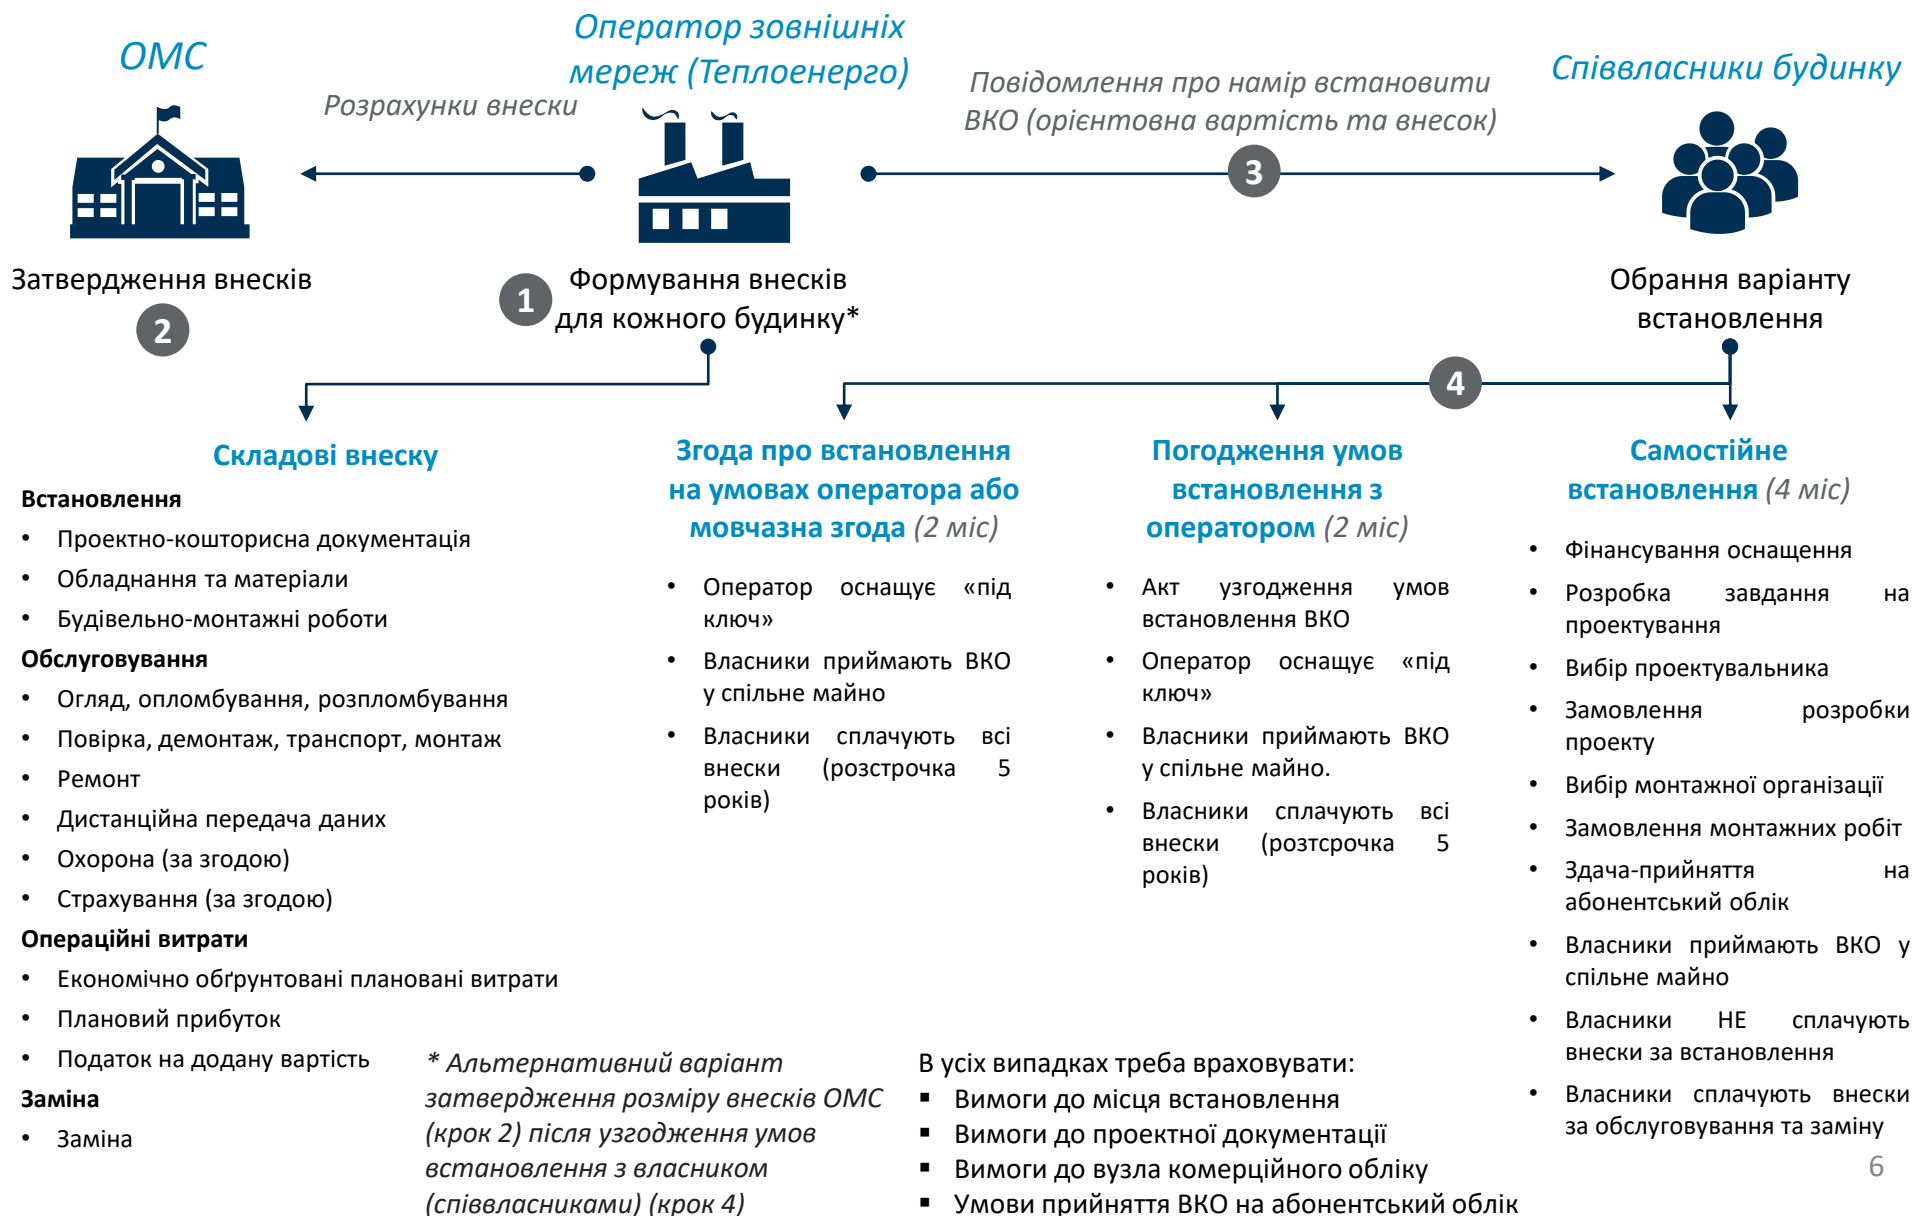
ОМС

Оператор зовнішніх мереж (Теплоенерго)

Співвласники будинку

Розрахунки внески

Повідомлення про намір встановити ВКО (орієнтовна вартість та внесок)

3

Затвердження внесків

2

1

Формування внесків для кожного будинку*

Обрання варіанту встановлення

4

Складові внеску

Встановлення
• Проектно-кошторисна документація
• Обладнання та матеріали
• Будівельно-монтажні роботи

Обслуговування
• Огляд, опломбування, розпломбування
• Повірка, демонтаж, транспорт, монтаж
• Ремонт
• Дистанційна передача даних
• Охорона (за згодою)
• Страхування (за згодою)

Операційні витрати
• Економічно обґрунтовані плановані витрати
• Плановий прибуток
• Податок на додану вартість

Заміна
• Заміна

Згода про встановлення на умовах оператора або мовчазна згода (2 міс)

• Оператор оснащує «під ключ»
• Власники приймають ВКО у спільне майно
• Власники сплачують всі внески (розстрочка 5 років)

Погодження умов встановлення з оператором (2 міс)

• Акт узгодження умов встановлення ВКО
• Оператор оснащує «під ключ»
• Власники приймають ВКО у спільне майно.
• Власники сплачують всі внески (розтсрочка 5 років)

Самостійне встановлення (4 міс)

• Фінансування оснащення
• Розробка завдання на проектування
• Вибір проектувальника
• Замовлення розробки проекту
• Вибір монтажної організації
• Замовлення монтажних робіт
• Здача-прийняття на абонентський облік
• Власники приймають ВКО у спільне майно
• Власники НЕ сплачують внески за встановлення
• Власники сплачують внески за обслуговування та заміну

* Альтернативний варіант затвердження розміру внесків ОМС (крок 2) після узгодження умов встановлення з власником (співвласниками) (крок 4)

В усіх випадках треба враховувати:
▪ Вимоги до місця встановлення
▪ Вимоги до проектної документації
▪ Вимоги до вузла комерційного обліку
▪ Умови прийняття ВКО на абонентський облік

6